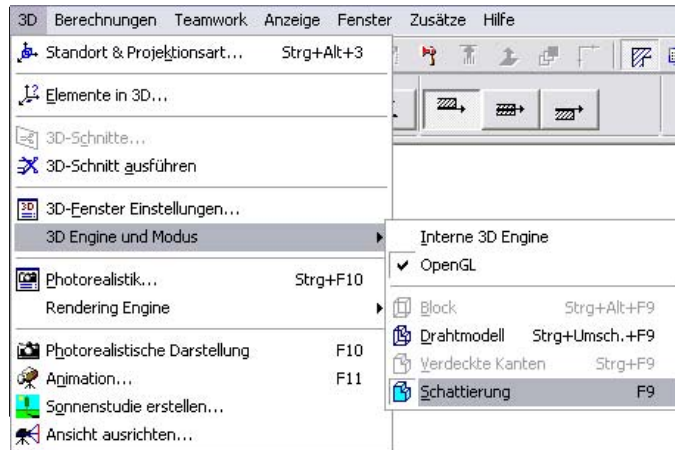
3D Berechnungen Teamwork Anzeige Fenster Zusätze Hilfe

Standort & Projektionsart... Strg+Alt+3

Elemente in 3D...

3D-Schnitte...

3D-Schnitt ausführen

3D-Fenster Einstellungen...

3D Engine und Modus

Photorealistik... Strg+F10

Rendering Engine

Photorealistische Darstellung F10

Animation... F11

Sonnenstudie erstellen...

Ansicht ausrichten...

Interne 3D Engine

✔ OpenGL

Block Strg+Alt+F9

Drahtmodell Strg+Umsch.+F9

Verdeckte Kanten Strg+F9

Schattierung F9